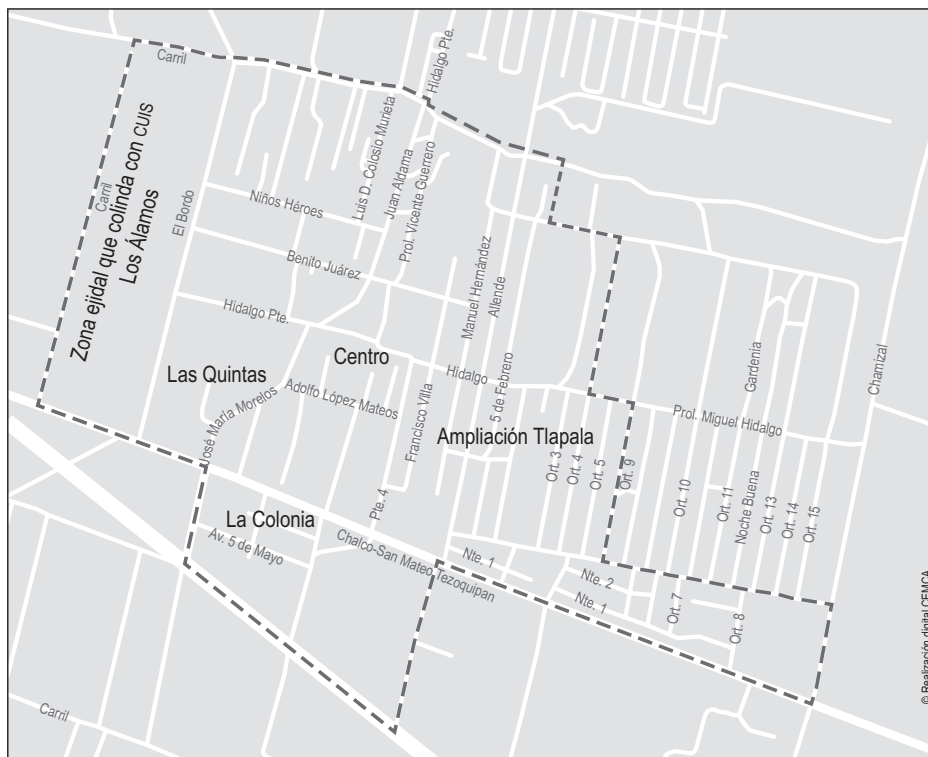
Carril
Hidalgo Pte.
Luis D. Colosio Murieta
Juan Aldama
Prol. Vicente Guerrero
Zona ejidal que colinda con CUIS Los Álamos
Carril
El Bordo
Niños Héroes
Benito Juárez
Manuel Hernández
Allende
Hidalgo Pte.
Centro
Las Quintas
Hidalgo
5 de Febrero
Gardenia
Chamizal
José María Morelos
Adolfo López Mateos
Francisco Villa
Ampliación Tlapala
Prol. Miguel Hidalgo
Ort. 3
Ort. 4
Ort. 5
Ort. 9
Ort. 10
Ort. 11
Noche Buena
Ort. 13
Ort. 14
Ort. 15
La Colonia
Pte. 4
Av. 5 de Mayo
Chalco-San Mateo Tezoquipan
Nte. 1
Nte. 2
Nte. 1
Ort. 7
Ort. 8
Carril
© Realización digital CEMCA